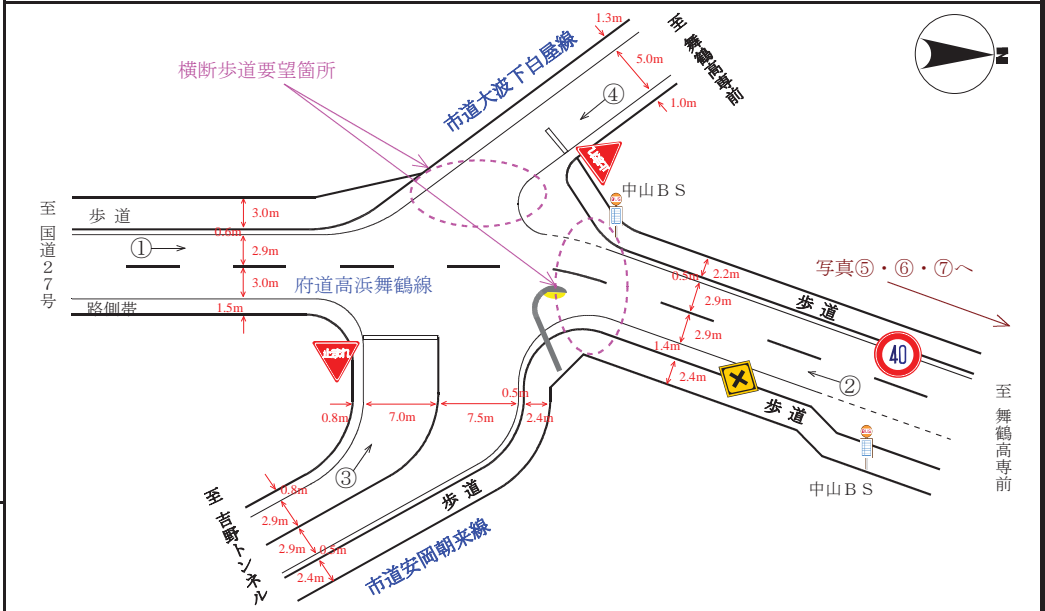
1.3m
至舞鶴高専前
5.0m
1.0m
④
市道大波下白屋線
横断歩道要望箇所
N
止まれ
中山ＢＳ
至国道２７号
歩道
3.0m
0.6m
①
2.9m
3.0m
府道高浜舞鶴線
路側帯
1.5m
写真⑤・⑥・⑦へ
0.5m
2.2m
2.9m
歩道
2.9m
1.4m
40
止まれ
2.4m
②
0.5m
0.8m
7.0m
7.5m
2.4m
歩道
至舞鶴高専前
③
中山ＢＳ
0.8m
至吉野トンネル
2.9m
歩道
2.9m
0.5m
2.4m
市道安岡朝来線